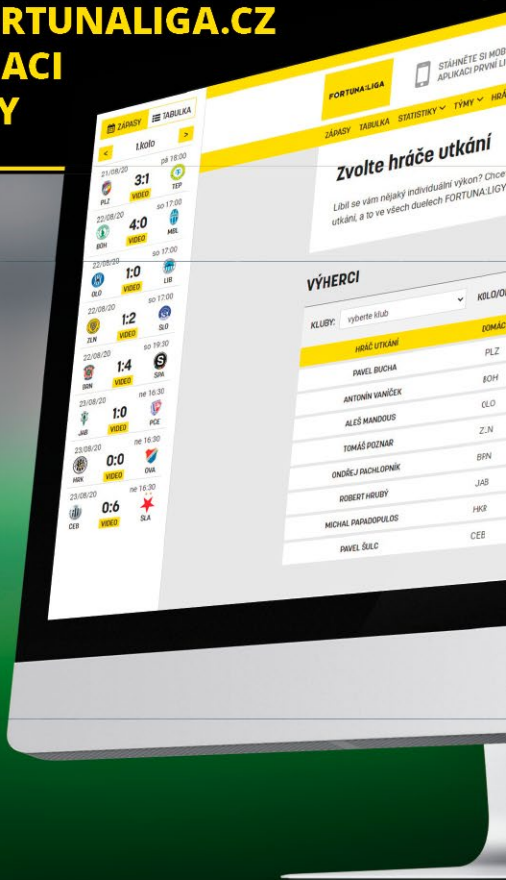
RTUNALIGA.CZ
ACI
Y

ZÁPASY TABULKA
<
1.kolo
>
21/08/20 pá 18:30
PLZ 3:1 TEP
VIDEO
22/08/20 so 17:00
BOH 4:0 MBL
VIDEO
22/08/20 so 17:00
OLO 1:0 LIB
VIDEO
22/08/20 so 17:00
ZLN 1:2 SLO
VIDEO
22/08/20 so 19:30
BRN 1:4 SPA
VIDEO
23/08/20 ne 16:30
JAB 1:0 PCE
VIDEO
23/08/20 ne 16:30
HRK 0:0 OVA
VIDEO
23/08/20 ne 16:30
CEB 0:6 SLA
VIDEO

FORTUNA:LIGA
STÁHNĚTE SI MOB
APLIKACI PRVNÍ LI
ZÁPASY TABULKA STATISTIKY TÝMY HRÁ

Zvolte hráče utkání
Líbil se vám nějaký individuální výkon? Chce
utkání, a to ve všech duelech FORTUNA:LIGY

VÝHERCI
KLUBY: vyberte klub
KOLO/O

| HRÁČ UTKÁNÍ | DOMÁC |
|---|---|
| PAVEL BUCHA | PLZ |
| ANTONÍN VANÍČEK | BOH |
| ALEŠ MANDOUS | OLO |
| TOMÁŠ POZNAR | ZLN |
| ONDŘEJ PACHLOPNÍK | BRN |
| ROBERT HRUBÝ | JAB |
| MICHAL PAPADOPULOS | HKR |
| PAVEL ŠULC | CEB |